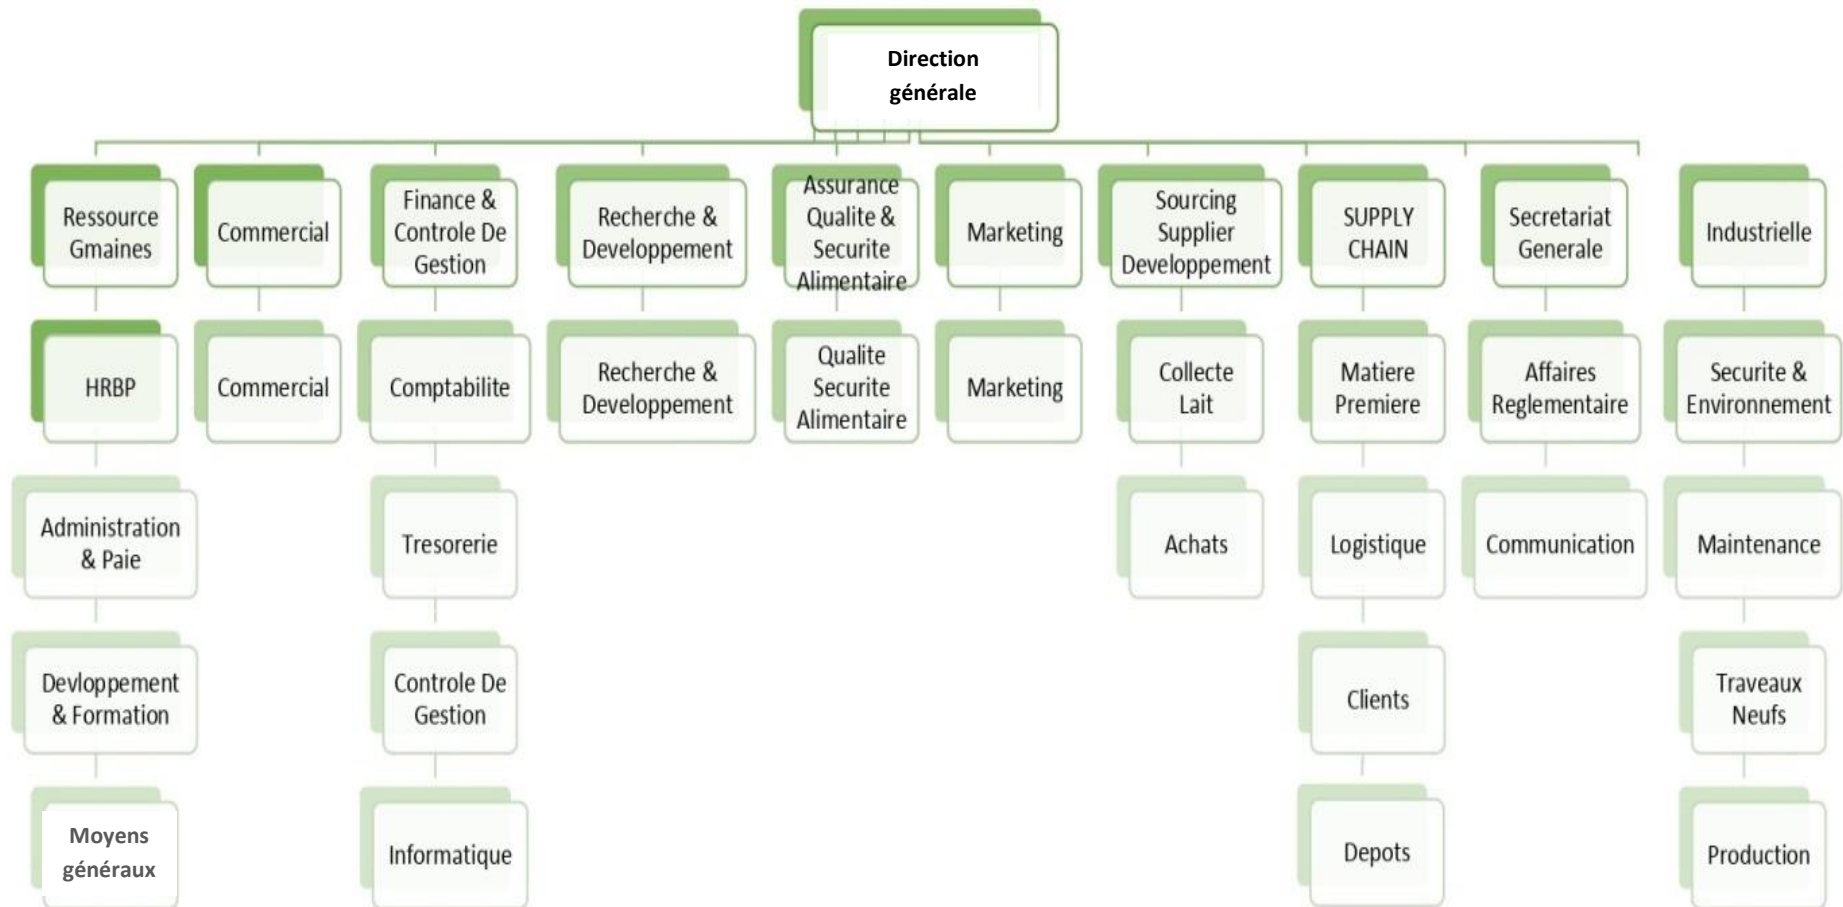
Direction générale

Ressource Gmaines

HRBP

Administration & Paie

Devloppement & Formation

Moyens généraux

Commercial

Commercial

Finance & Controle De Gestion

Comptabilite

Tresorerie

Controle De Gestion

Informatique

Recherche & Developpement

Recherche & Developpement

Assurance Qualite & Securite Alimentaire

Qualite Securite Alimentaire

Marketing

Marketing

Sourcing Supplier Developpement

Collecte Lait

Achats

SUPPLY CHAIN

Matiere Premiere

Logistique

Clients

Depots

Secretariat Generale

Affaires Reglementaire

Communication

Industrielle

Securite & Environnement

Maintenance

Traveaux Neufs

Production